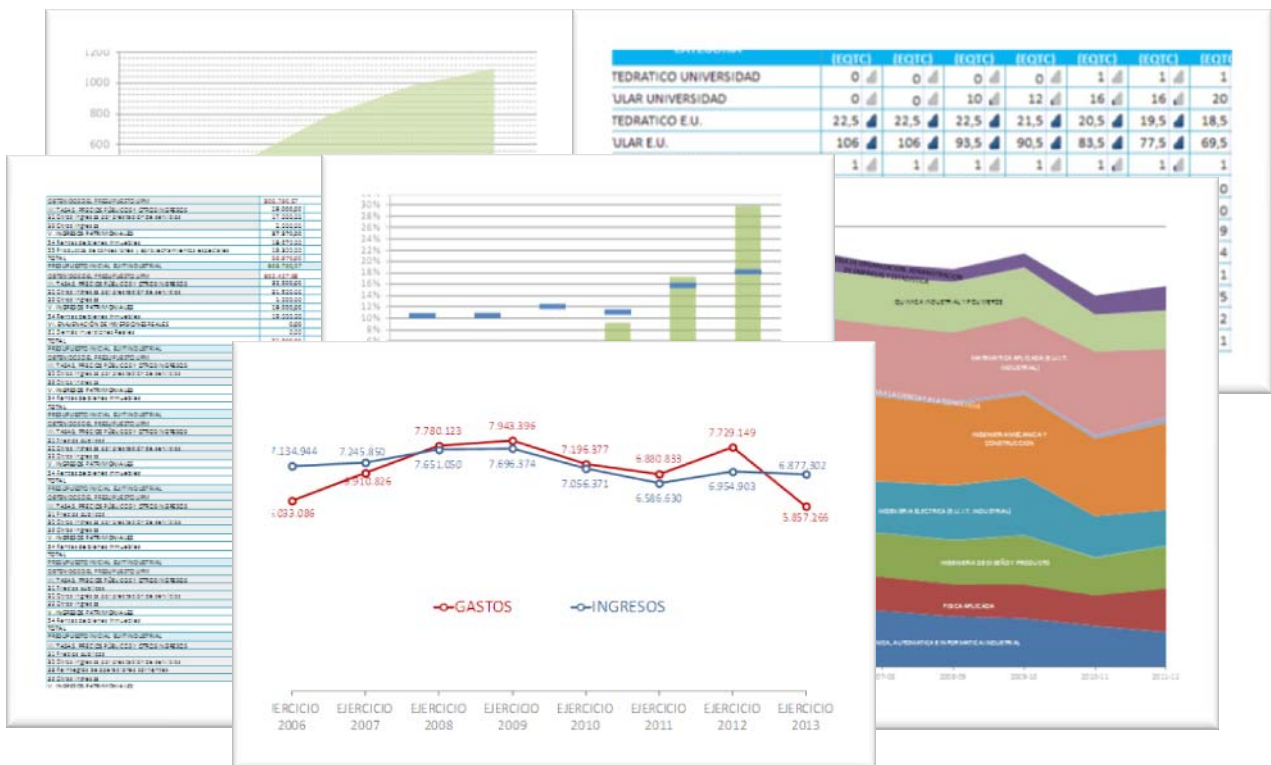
1200
1000
800
600

(EQTC) (EQTC) (EQTC) (EQTC) (EQTC) (EQTC) (EQTC)

| | | | | | | | |
|---|---|---|---|---|---|---|---|
| TEDRATICO UNIVERSIDAD | 0 | 0 | 0 | 0 | 1 | 1 | 1 |
| ULAR UNIVERSIDAD | 0 | 0 | 10 | 12 | 16 | 16 | 20 |
| TEDRATICO E.U. | 22,5 | 22,5 | 22,5 | 21,5 | 20,5 | 19,5 | 18,5 |
| ULAR E.U. | 106 | 106 | 93,5 | 90,5 | 83,5 | 77,5 | 69,5 |
| | 1 | 1 | 1 | 1 | 1 | 1 | 1 |

30%
28%
26%
24%
22%
20%
18%
16%
14%
12%
10%

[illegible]

QUIMICA INDUSTRIAL Y POLIMEROS
MATEMATICA APLICADA (E.U.I.T. INDUSTRIAL)
INGENIERIA MECANICA Y CONSTRUCCION
INGENIERIA ELECTRICA (E.U.I.T. INDUSTRIAL)
INGENIERIA DE DISEÑO Y PRODUCTO
FISICA APLICADA
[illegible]A, AUTOMATICA E INFORMATICA INDUSTRIAL

7.134.944
7.245.850
7.780.123
7.943.396
7.196.377
6.880.833
7.729.149
6.877.302
6.033.086
6.910.826
7.651.050
7.696.374
7.056.371
6.586.630
6.954.903
5.857.266

GASTOS
INGRESOS

EJERCICIO 2006
EJERCICIO 2007
EJERCICIO 2008
EJERCICIO 2009
EJERCICIO 2010
EJERCICIO 2011
EJERCICIO 2012
EJERCICIO 2013